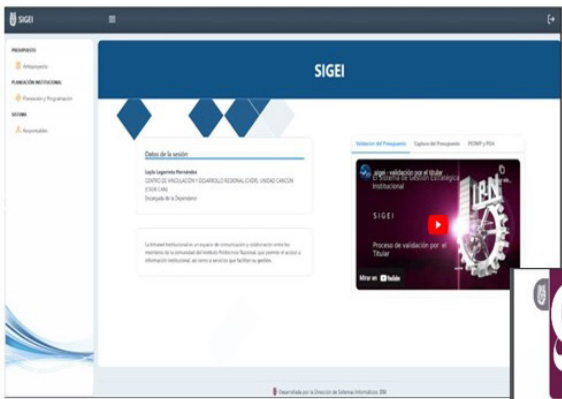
SIGEI

PRESUPUESTO

Anteproyecto

PLANEACIÓN INSTITUCIONAL

Planeación y Programación

SISTEMA

Responsables

SIGEI

Datos de la sesión

Leyla Legorreta Hernández
CENTRO DE VINCULACIÓN Y DESARROLLO REGIONAL (CVDR) UNIDAD CANCÚN (CVDR CAN)
Encargada de la Dependencia

La Intranet Institucional es un espacio de comunicación y colaboración entre los miembros de la comunidad del Instituto Politécnico Nacional, que permite el acceso a información institucional, así como a servicios que facilitan su gestión.

Validación del Presupuesto | Captura del Presupuesto | PEDMP y POA

sigei - validación por el titular

El Sistema de Gestión Estratégica Institucional

SIGEI

Proceso de validación por el Titular

Mirar en YouTube

Desarrollado por la Dirección de Sistemas Informáticos IPN